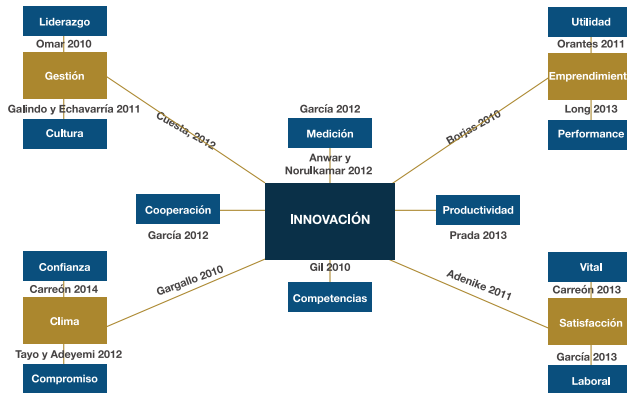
Liderazgo

Omar 2010

Gestión

Galindo y Echavarría 2011

Cultura

Cuesta, 2012

García 2012

Medición

Anwar y Norulkamar 2012

Utilidad

Orantes 2011

Emprendimient

Long 2013

Performance

Borjas 2010

Cooperación

García 2012

INNOVACIÓN

Productividad

Prada 2013

Confianza

Carreón 2014

Clima

Tayo y Adeyemi 2012

Compromiso

Gargallo 2010

Gil 2010

Competencias

Adenike 2011

Vital

Carreón 2013

Satisfacción

García 2013

Laboral